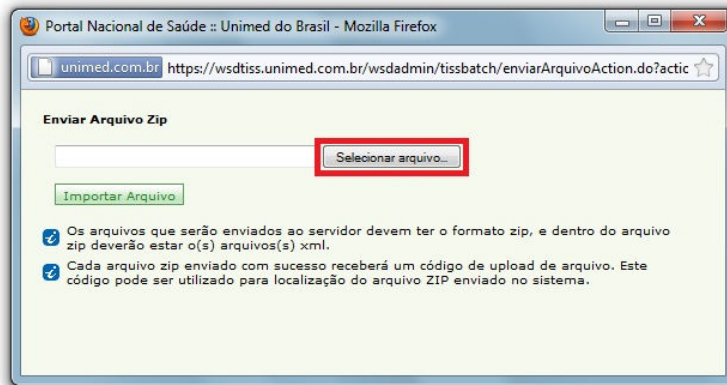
Portal Nacional de Saúde :: Unimed do Brasil - Mozilla Firefox

unimed.com.br https://wsdtiss.unimed.com.br/wsdadmin/tissbatch/enviarArquivoAction.do?actic

Enviar Arquivo Zip

Selecionar arquivo...

Importar Arquivo

Os arquivos que serão enviados ao servidor devem ter o formato zip, e dentro do arquivo zip deverão estar o(s) arquivos(s) xml.

Cada arquivo zip enviado com sucesso receberá um código de upload de arquivo. Este código pode ser utilizado para localização do arquivo ZIP enviado no sistema.